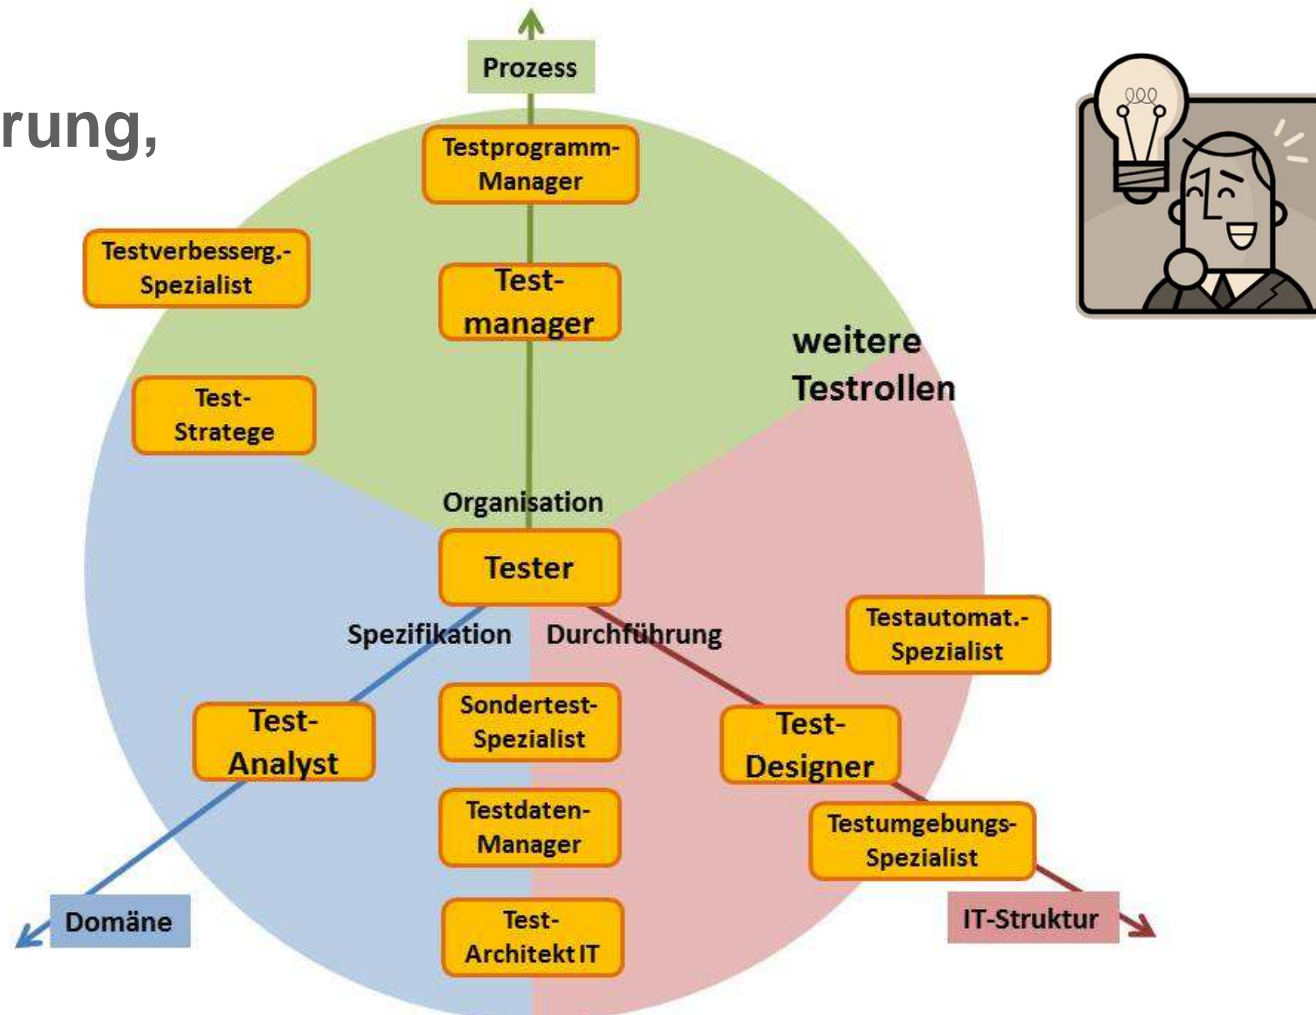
rung,

Prozess

Testprogramm-Manager

Testverbesserg.-Spezialist

Test-manager

weitere Testrollen

Test-Stratege

Organisation

Tester

Spezifikation

Durchführung

Testautomat.-Spezialist

Test-Analyst

Sondertest-Spezialist

Test-Designer

Testdaten-Manager

Testumgebungs-Spezialist

Domäne

Test-Architekt IT

IT-Struktur